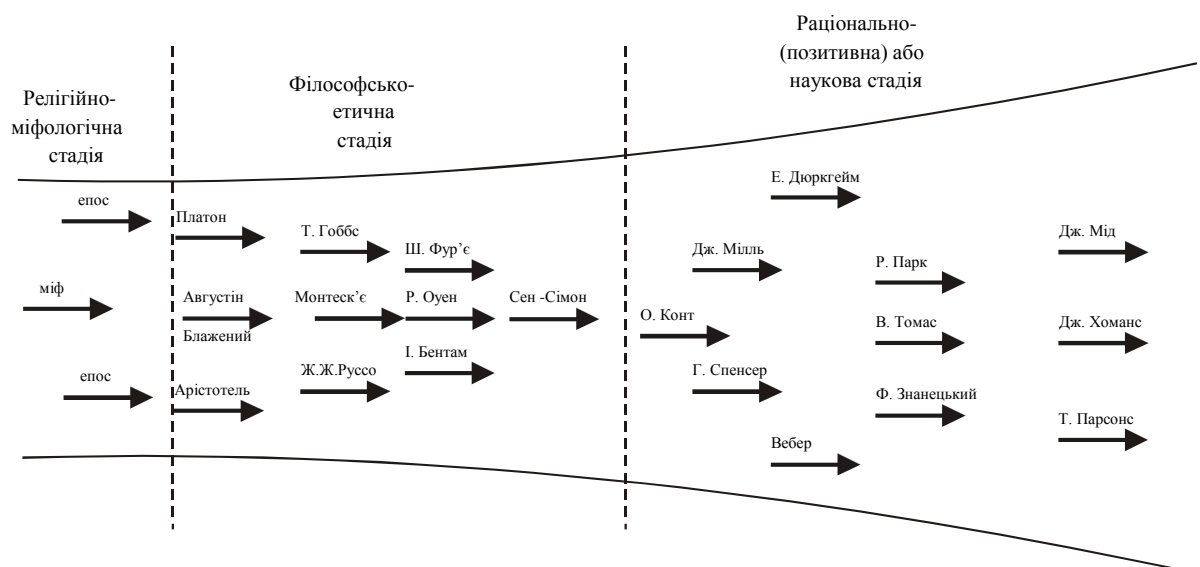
Релігійно-міфологічна стадія

Філософсько-етична стадія

Раціонально-(позитивна) або наукова стадія

епос

міф

епос

Платон

Августін Блажений

Арістотель

Т. Гоббс

Монтеск'є

Ж.Ж.Руссо

Ш. Фур'є

Р. Оуен

І. Бентам

Сен -Сімон

О. Конт

Дж. Мілль

Г. Спенсер

Е. Дюркгейм

Вебер

Р. Парк

В. Томас

Ф. Знанецький

Дж. Мід

Дж. Хоманс

Т. Парсонс